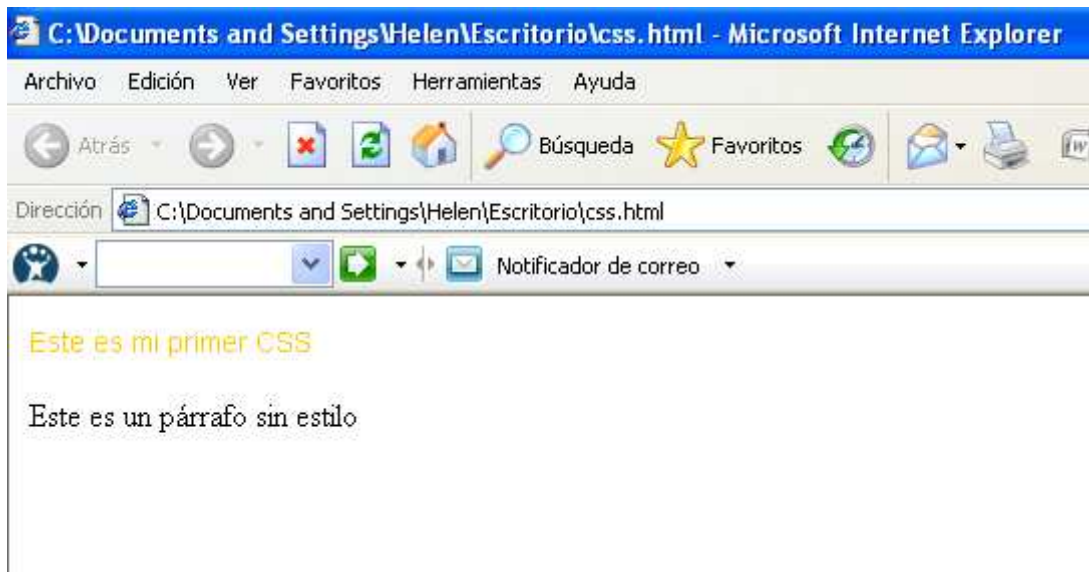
C:\Documents and Settings\Helen\Escritorio\css.html - Microsoft Internet Explorer

Archivo Edición Ver Favoritos Herramientas Ayuda

Atrás Búsqueda Favoritos

Dirección C:\Documents and Settings\Helen\Escritorio\css.html

Notificador de correo

Este es mi primer CSS

Este es un párrafo sin estilo